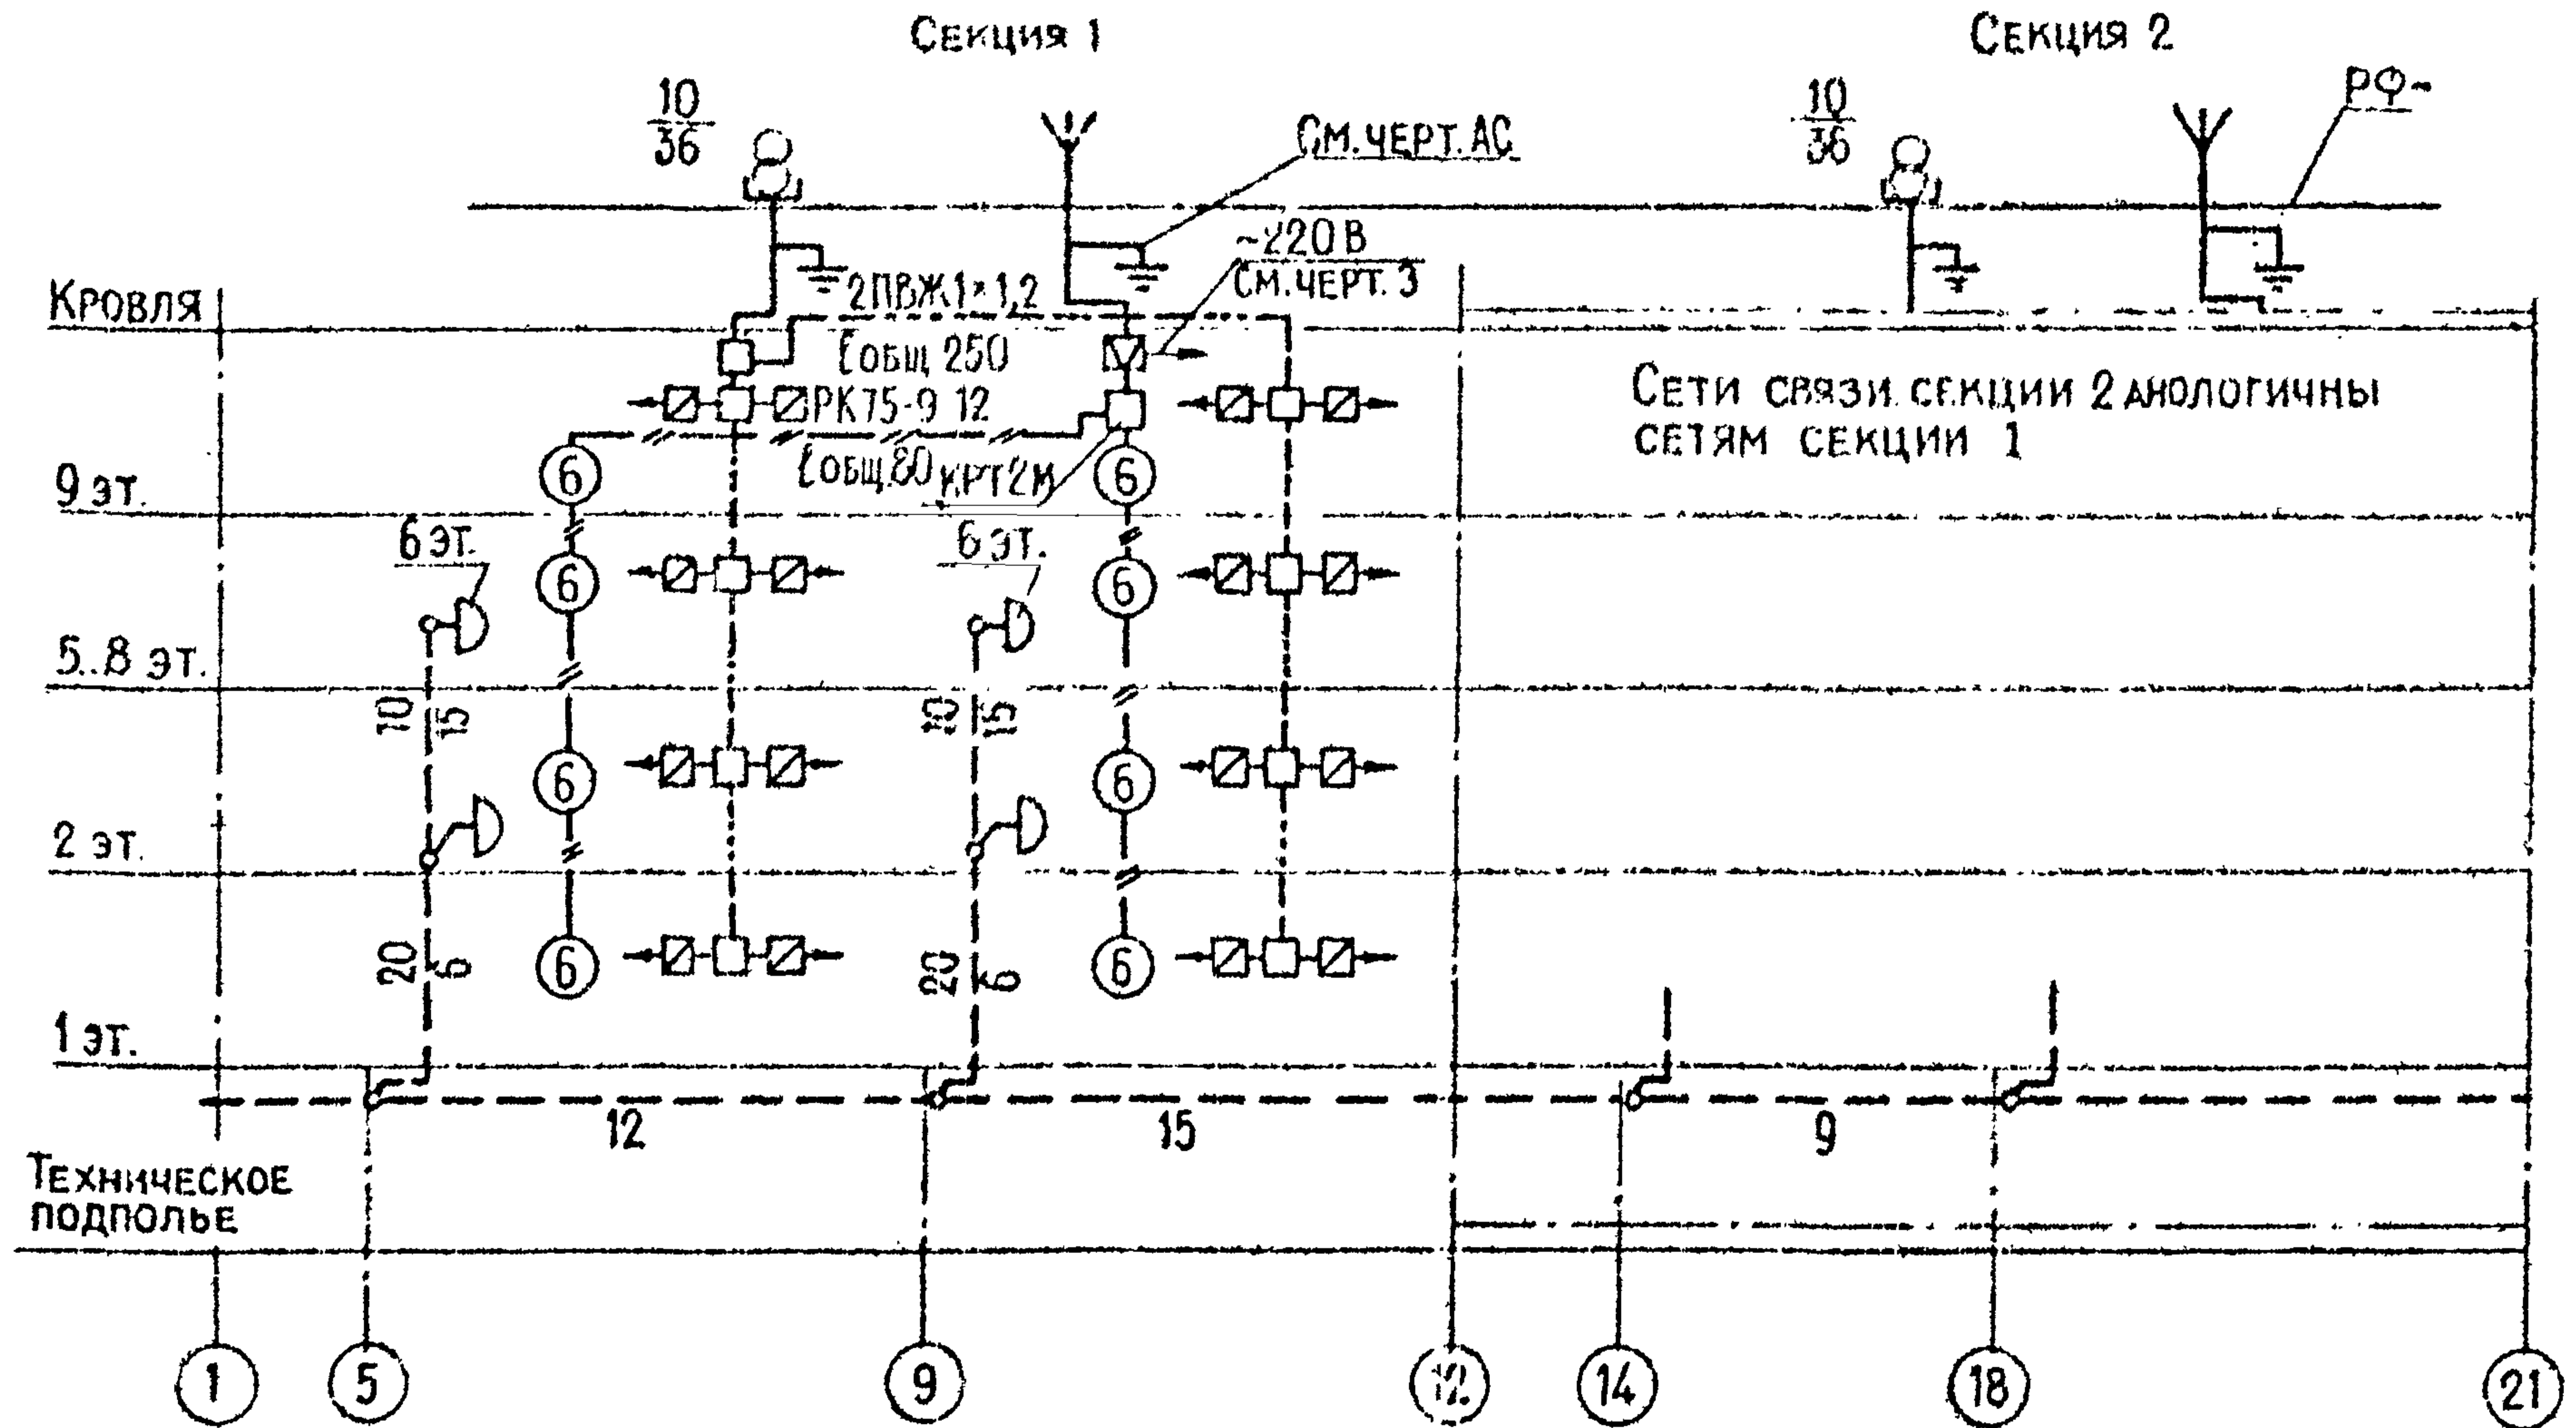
Секция 1

Секция 2

$\frac{10}{36}$

См.черт.АС

$\frac{10}{36}$

РФ-

~220 В
См.черт. 3

Кровля

2ПВЖ1×1,2

ℓобщ 250

РК75-9 12

ℓобщ 80 КРТ2М

Сети связи секции 2 анологичны сетям секции 1

9 эт.

6

6

6 эт.

6 эт.

6

6

5..8 эт.

$\frac{10}{15}$

$\frac{10}{15}$

6

6

2 эт.

20

20

6

6

1 эт.

12

15

9

Техническое подполье

1

5

9

12

14

18

21